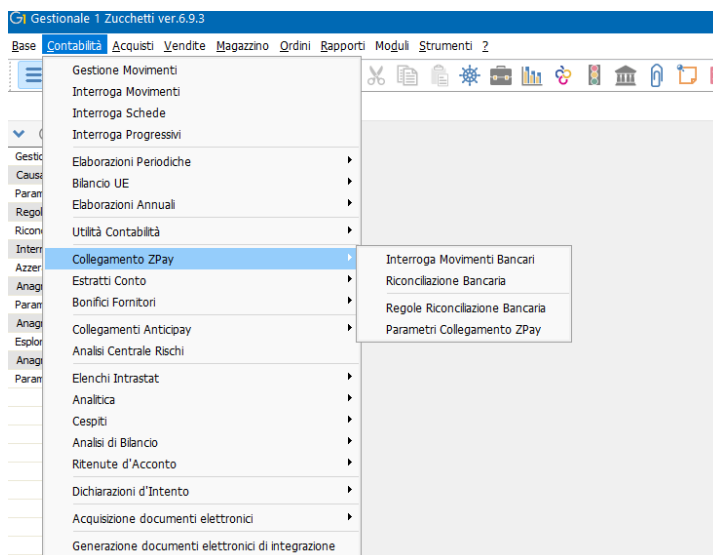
G1 Gestionale 1 Zucchetti ver.6.9.3

Base Contabilità Acquisti Vendite Magazzino Ordini Rapporti Moduli Strumenti ?

Gestione Movimenti
Interroga Movimenti
Interroga Schede
Interroga Progressivi

Elaborazioni Periodiche
Bilancio UE
Elaborazioni Annuali

Utilità Contabilità

Collegamento ZPay
Estratti Conto
Bonifici Fornitori

Collegamenti Anticipay
Analisi Centrale Rischi

Elenchi Intrastat
Analitica
Cespiti
Analisi di Bilancio
Ritenute d'Acconto

Dichiarazioni d'Intento

Acquisizione documenti elettronici

Generazione documenti elettronici di integrazione

Interroga Movimenti Bancari
Riconciliazione Bancaria

Regole Riconciliazione Bancaria
Parametri Collegamento ZPay

Gestio
Causa
Param
Regol
Ricon
Interr
Azzer
Anagr
Param
Anagr
Esplor
Anagr
Param